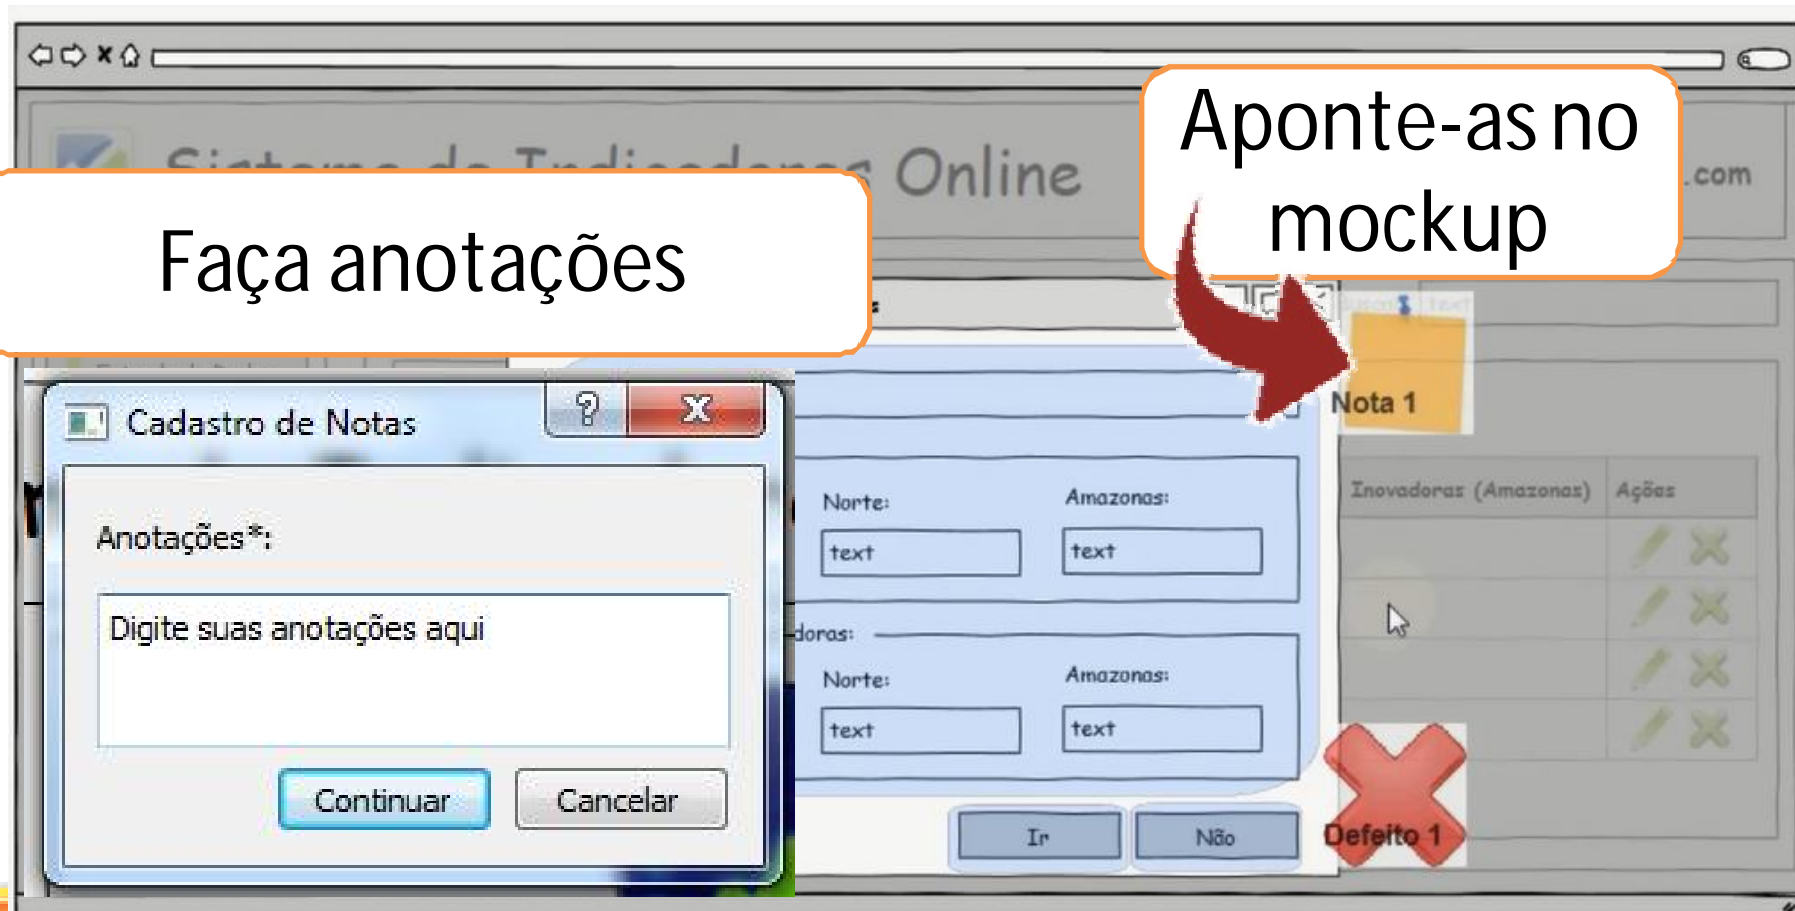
Sistema de Indicadores Online

.com

Faça anotações

Aponte-as no mockup

Cadastro de Notas

?

X

Anotações*:

Digite suas anotações aqui

Continuar

Cancelar

Nota 1

Norte:

Amazonas:

text

text

doras:

Norte:

Amazonas:

text

text

Inovadoras (Amazonas)

Ações

Ir

Não

Defeito 1